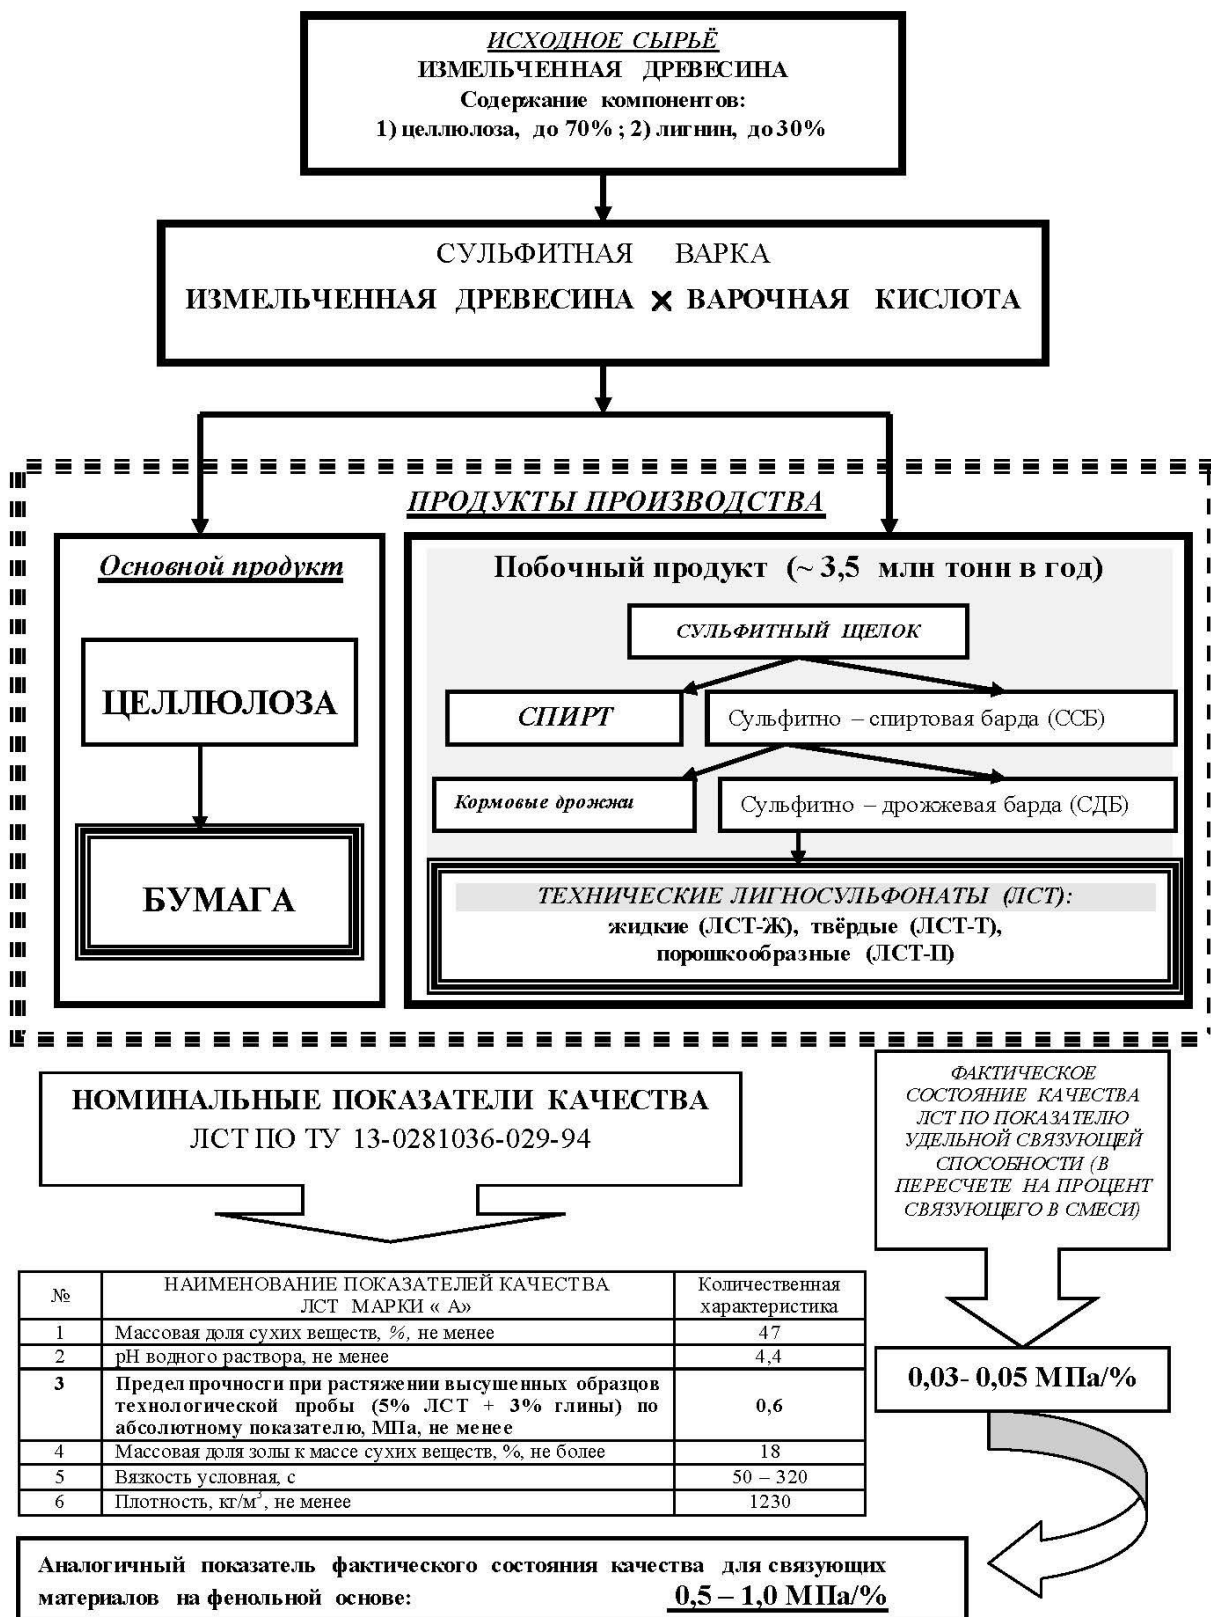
ИСХОДНОЕ СЫРЬЁ
ИЗМЕЛЬЧЕННАЯ ДРЕВЕСИНА
Содержание компонентов:
1) целлюлоза, до 70% ; 2) лигнин, до 30%

СУЛЬФИТНАЯ ВАРКА
ИЗМЕЛЬЧЕННАЯ ДРЕВЕСИНА × ВАРОЧНАЯ КИСЛОТА

ПРОДУКТЫ ПРОИЗВОДСТВА

Основной продукт

ЦЕЛЛЮЛОЗА

БУМАГА

Побочный продукт (~ 3,5 млн тонн в год)

СУЛЬФИТНЫЙ ЩЕЛОК

СПИРТ

Сульфитно – спиртовая барда (ССБ)

Кормовые дрожжи

Сульфитно – дрожжевая барда (СДБ)

ТЕХНИЧЕСКИЕ ЛИГНОСУЛЬФОНАТЫ (ЛСТ):
жидкие (ЛСТ-Ж), твёрдые (ЛСТ-Т), порошкообразные (ЛСТ-П)

НОМИНАЛЬНЫЕ ПОКАЗАТЕЛИ КАЧЕСТВА
ЛСТ ПО ТУ 13-0281036-029-94

ФАКТИЧЕСКОЕ СОСТОЯНИЕ КАЧЕСТВА ЛСТ ПО ПОКАЗАТЕЛЮ УДЕЛЬНОЙ СВЯЗУЮЩЕЙ СПОСОБНОСТИ (В ПЕРЕСЧЕТЕ НА ПРОЦЕНТ СВЯЗУЮЩЕГО В СМЕСИ)

| № | НАИМЕНОВАНИЕ ПОКАЗАТЕЛЕЙ КАЧЕСТВА ЛСТ МАРКИ « А» | Количественная характеристика |
|---|---|---|
| 1 | Массовая доля сухих веществ, %, не менее | 47 |
| 2 | pH водного раствора, не менее | 4,4 |
| 3 | Предел прочности при растяжении высушенных образцов технологической пробы (5% ЛСТ + 3% глины) по абсолютному показателю, МПа, не менее | 0,6 |
| 4 | Массовая доля золы к массе сухих веществ, %, не более | 18 |
| 5 | Вязкость условная, с | 50 – 320 |
| 6 | Плотность, кг/м$^3$, не менее | 1230 |

0,03- 0,05 МПа/%

Аналогичный показатель фактического состояния качества для связующих материалов на фенольной основе: 0,5 – 1,0 МПа/%